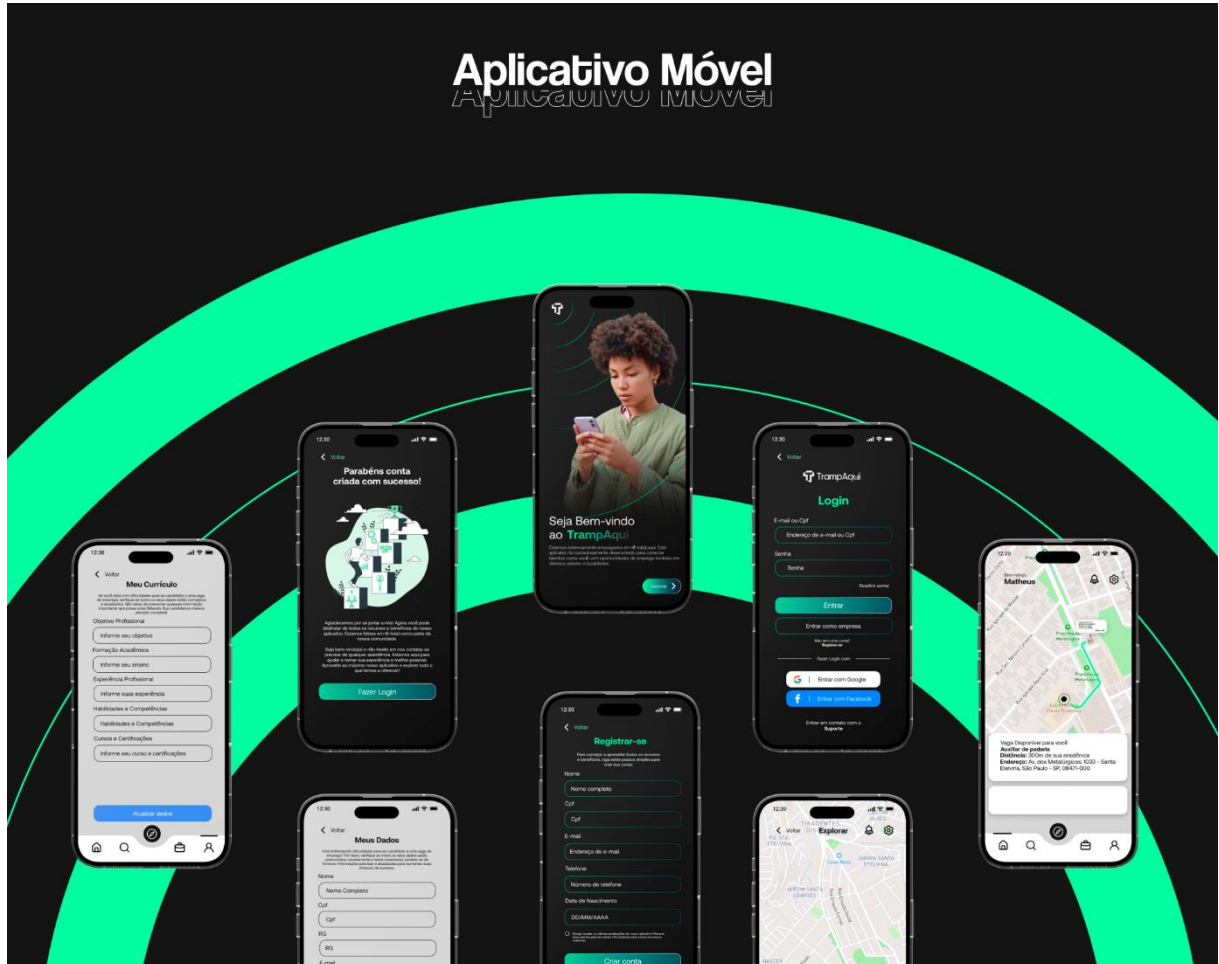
Aplicativo Móvel
Aplicativo Móvel

12:30
Voltar
Meu Currículo
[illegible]
Objetivo Profissional
Informe seu objetivo
Formação Acadêmica
Informe seu ensino
Experiência Profissional
Informe suas experiência
Habilidades e Competências
Habilidades e Competências
Cursos e Certificações
Informe seu curso e certificações
Atualizar dados

12:30
Voltar
Parabéns conta criada com sucesso!
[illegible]
Fazer Login

Seja Bem-vindo ao TrampAqui
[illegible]
Explorar

12:30
Voltar
TrampAqui
Login
E-mail ou Cpf
Endereço de e-mail ou Cpf
Senha
Senha
Redefinir senha
Entrar
Entrar como empresa
Não tem uma conta? Registre-se
Fazer login com
Entrar com Google
Entrar com Facebook
Entrar em contato com o Suporte

12:30
Bem-vindo
Matheus
Vaga Disponível para você!
Auxiliar de padaria
Distância: 300m de sua residência
Endereço: Av. dos Metalúrgicos, 1032 - Santa Etelvina, São Paulo - SP, 08471-000

12:30
Voltar
Meus Dados
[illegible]
Nome
Nome Completo
Cpf
Cpf
RG
RG
E-mail

12:30
Voltar
Registrar-se
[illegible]
Nome
Nome completo
Cpf
Cpf
E-mail
Endereço de e-mail
Telefone
Número de telefone
Data de Nascimento
DD/MM/AAAA
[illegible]
Criar conta

12:30
Voltar
Explorar